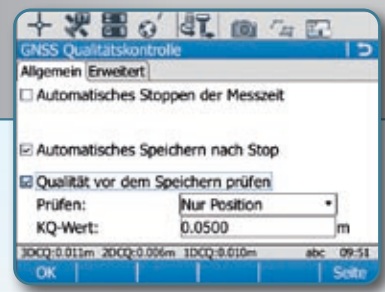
GNSS Qualitätskontrolle
Allgemein Erweitert
☐ Automatisches Stoppen der Messzeit

☑ Automatisches Speichern nach Stop

☑ Qualität vor dem Speichern prüfen
Prüfen: Nur Position
KQ-Wert: 0.0500 m

3DCQ:0.011m 2DCQ:0.006m 1DCQ:0.010m abc 09:51
OK Seite